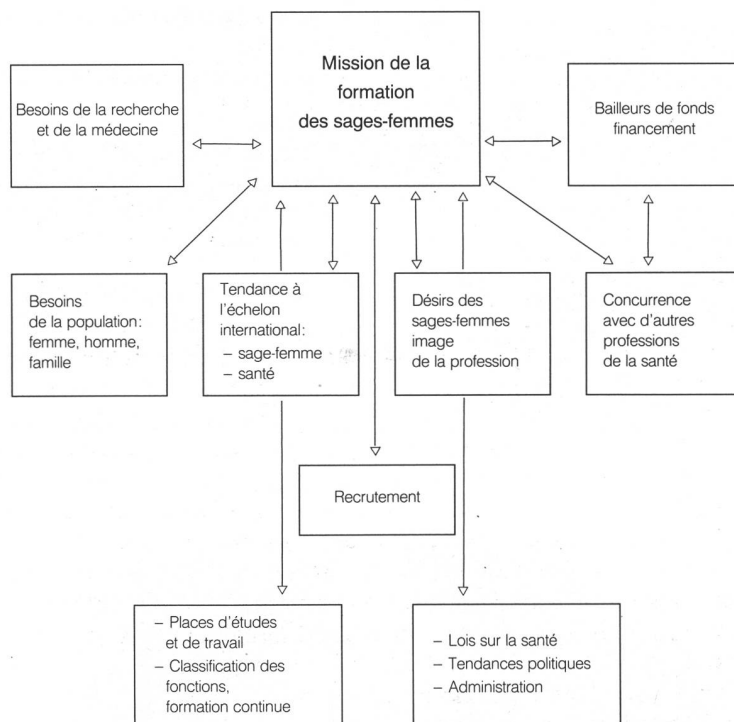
Mission de la formation des sages-femmes

Besoins de la recherche et de la médecine

Bailleurs de fonds financement

Besoins de la population: femme, homme, famille

Tendance à l'échelon international:
– sage-femme
– santé

Désirs des sages-femmes image de la profession

Concurrence avec d'autres professions de la santé

Recrutement

– Places d'études et de travail
– Classification des fonctions, formation continue

– Lois sur la santé
– Tendances politiques
– Administration